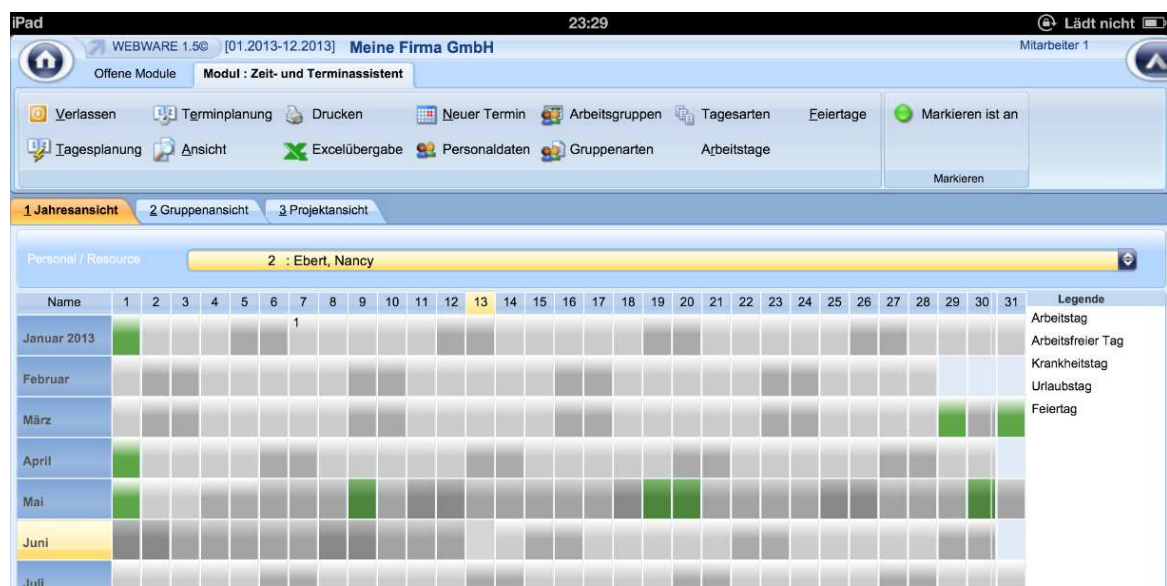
iPad 23:29 Lädt nicht

WEBWARE 1.5© [01.2013-12.2013] Meine Firma GmbH Mitarbeiter 1

Offene Module Modul : Zeit- und Terminassistent

Verlassen Terminplanung Drucken Neuer Termin Arbeitsgruppen Tagesarten Feiertage Markieren ist an
Tagesplanung Ansicht Excelübergabe Personaldaten Gruppenarten Arbeitstage
Markieren

1 Jahresansicht 2 Gruppenansicht 3 Projektansicht

Personal / Resource 2 : Ebert, Nancy

| Name | 1 | 2 | 3 | 4 | 5 | 6 | 7 | 8 | 9 | 10 | 11 | 12 | 13 | 14 | 15 | 16 | 17 | 18 | 19 | 20 | 21 | 22 | 23 | 24 | 25 | 26 | 27 | 28 | 29 | 30 | 31 |
|---|---|---|---|---|---|---|---|---|---|---|---|---|---|---|---|---|---|---|---|---|---|---|---|---|---|---|---|---|---|---|---|
| Januar 2013 | | | | | | | 1 | | | | | | | | | | | | | | | | | | | | | | | | |
| Februar | | | | | | | | | | | | | | | | | | | | | | | | | | | | | | | |
| März | | | | | | | | | | | | | | | | | | | | | | | | | | | | | | | |
| April | | | | | | | | | | | | | | | | | | | | | | | | | | | | | | | |
| Mai | | | | | | | | | | | | | | | | | | | | | | | | | | | | | | | |
| Juni | | | | | | | | | | | | | | | | | | | | | | | | | | | | | | | |
| Juli | | | | | | | | | | | | | | | | | | | | | | | | | | | | | | | |

Legende
Arbeitstag
Arbeitsfreier Tag
Krankheitstag
Urlaubstag
Feiertag